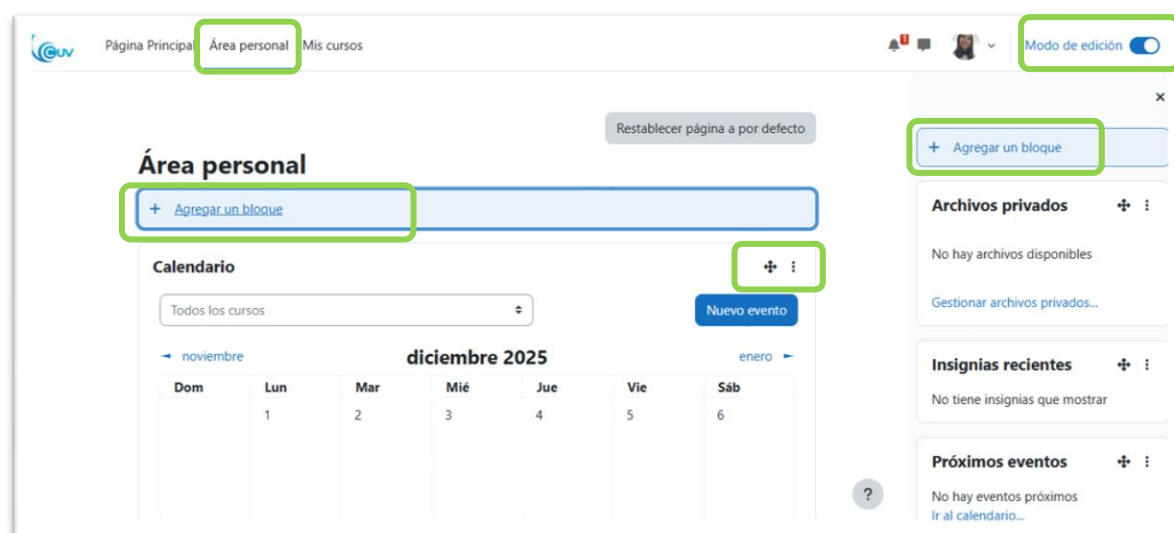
Página Principal Área personal Mis cursos

1

Modo de edición

×

Restablecer página a por defecto

Área personal

+ Agregar un bloque

Calendario

Todos los cursos

Nuevo evento

◄ noviembre

diciembre 2025

enero ►

| Dom | Lun | Mar | Mié | Jue | Vie | Sáb |
|---|---|---|---|---|---|---|
| | 1 | 2 | 3 | 4 | 5 | 6 |

+ Agregar un bloque

Archivos privados

No hay archivos disponibles

Gestionar archivos privados...

Insignias recientes

No tiene insignias que mostrar

Próximos eventos

No hay eventos próximos

Ir al calendario...

?